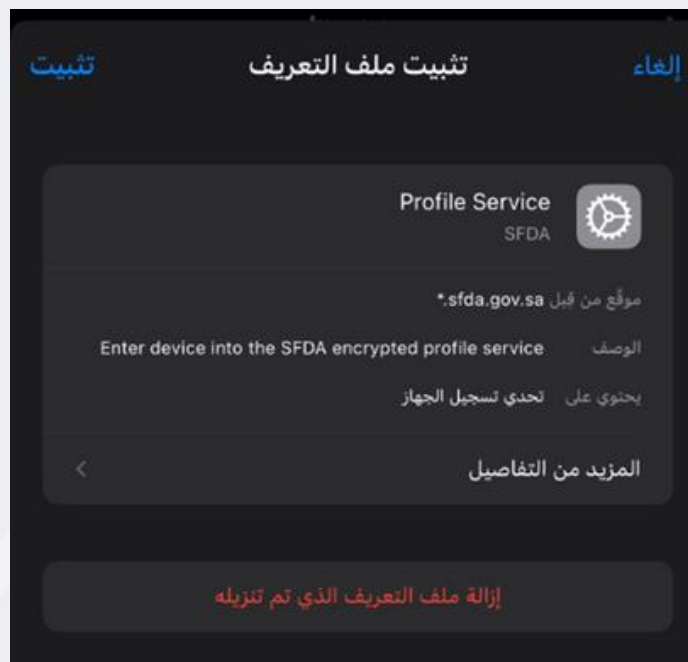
إلغاء تثبيت ملف التعريف تثبيت

Profile Service
SFDA

موقّع من قبل *.sfda.gov.sa

الوصف Enter device into the SFDA encrypted profile service

يحتوي على تحدي تسجيل الجهاز

المزيد من التفاصيل

إزالة ملف التعريف الذي تم تنزيله